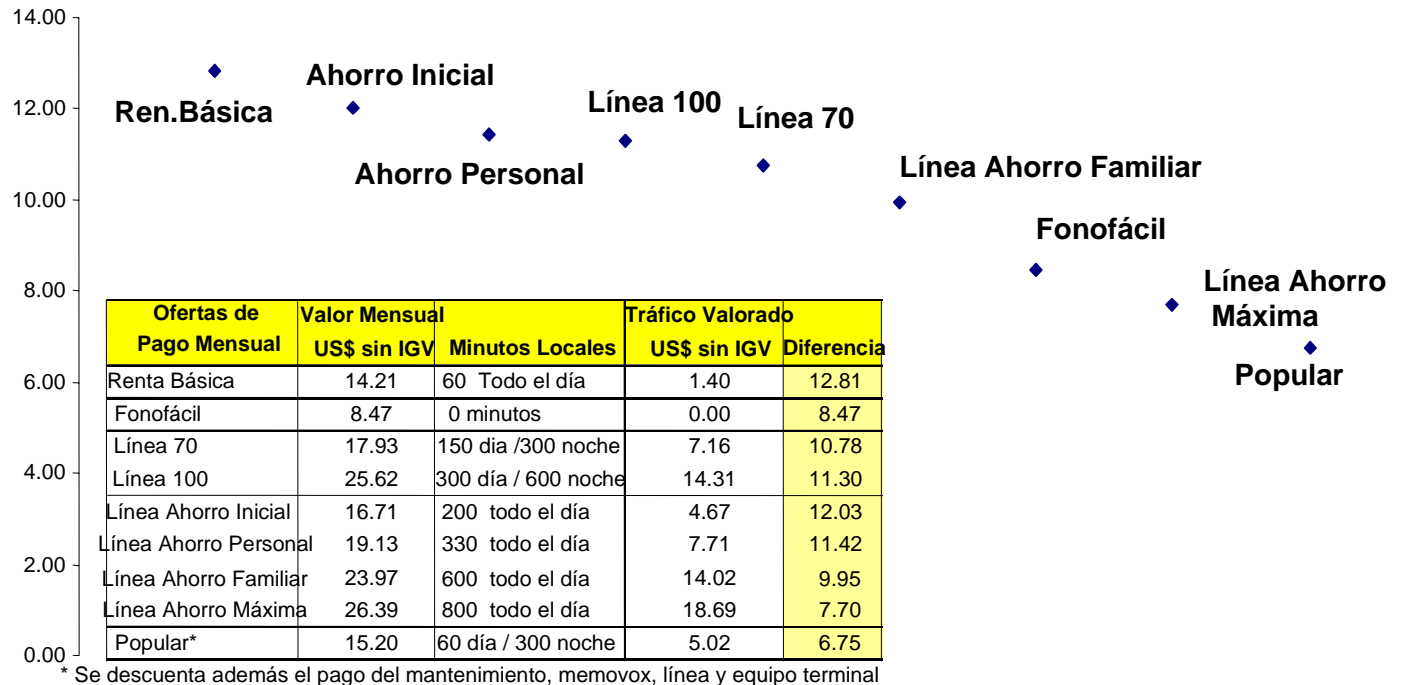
14.00
12.00
10.00
8.00
6.00
4.00
2.00
0.00

Ren.Básica
Ahorro Inicial
Ahorro Personal
Línea 100
Línea 70
Línea Ahorro Familiar
Fonofácil
Línea Ahorro Máxima
Popular

| Ofertas de Pago Mensual | Valor Mensual US$ sin IGV | Minutos Locales | Tráfico Valorado US$ sin IGV | Diferencia |
|---|---|---|---|---|
| Renta Básica | 14.21 | 60 Todo el día | 1.40 | 12.81 |
| Fonofácil | 8.47 | 0 minutos | 0.00 | 8.47 |
| Línea 70 | 17.93 | 150 dia /300 noche | 7.16 | 10.78 |
| Línea 100 | 25.62 | 300 día / 600 noche | 14.31 | 11.30 |
| Línea Ahorro Inicial | 16.71 | 200 todo el día | 4.67 | 12.03 |
| Línea Ahorro Personal | 19.13 | 330 todo el día | 7.71 | 11.42 |
| Línea Ahorro Familiar | 23.97 | 600 todo el día | 14.02 | 9.95 |
| Línea Ahorro Máxima | 26.39 | 800 todo el día | 18.69 | 7.70 |
| Popular* | 15.20 | 60 día / 300 noche | 5.02 | 6.75 |

* Se descuenta además el pago del mantenimiento, memovox, línea y equipo terminal